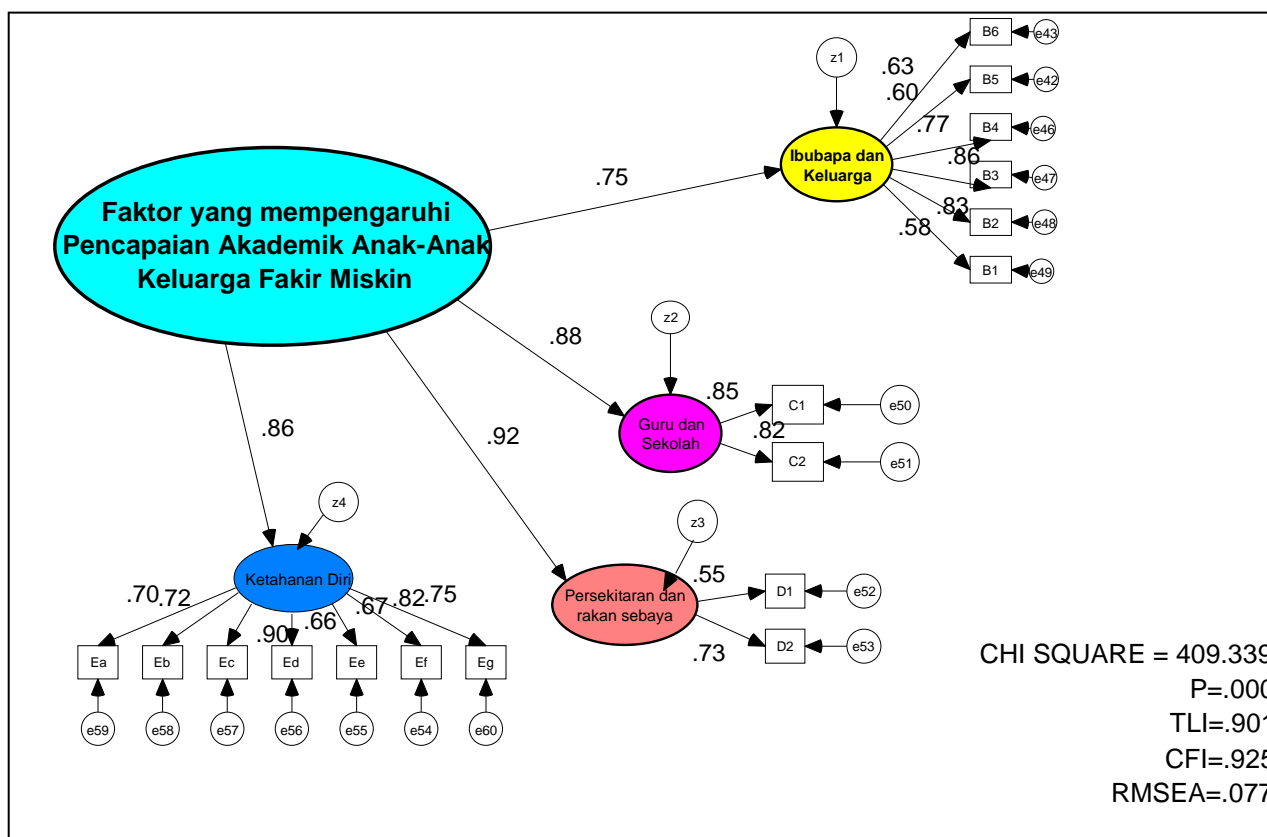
Faktor yang mempengaruhi Pencapaian Akademik Anak-Anak Keluarga Fakir Miskin

z1

Ibubapa dan Keluarga

.75

.63
.60
.77
.86
.83
.58

B6 e43
B5 e42
B4 e46
B3 e47
B2 e48
B1 e49

z2

.88

Guru dan Sekolah

.85
.82

C1 e50
C2 e51

.86

.92

z3

Persekitaran dan rakan sebaya

.55
.73

D1 e52
D2 e53

z4

Ketahanan Diri

.70 .72 .90 .66 .67 .82 .75

Ea Eb Ec Ed Ee Ef Eg

e59 e58 e57 e56 e55 e54 e60

CHI SQUARE = 409.339
P=.000
TLI=.901
CFI=.925
RMSEA=.077